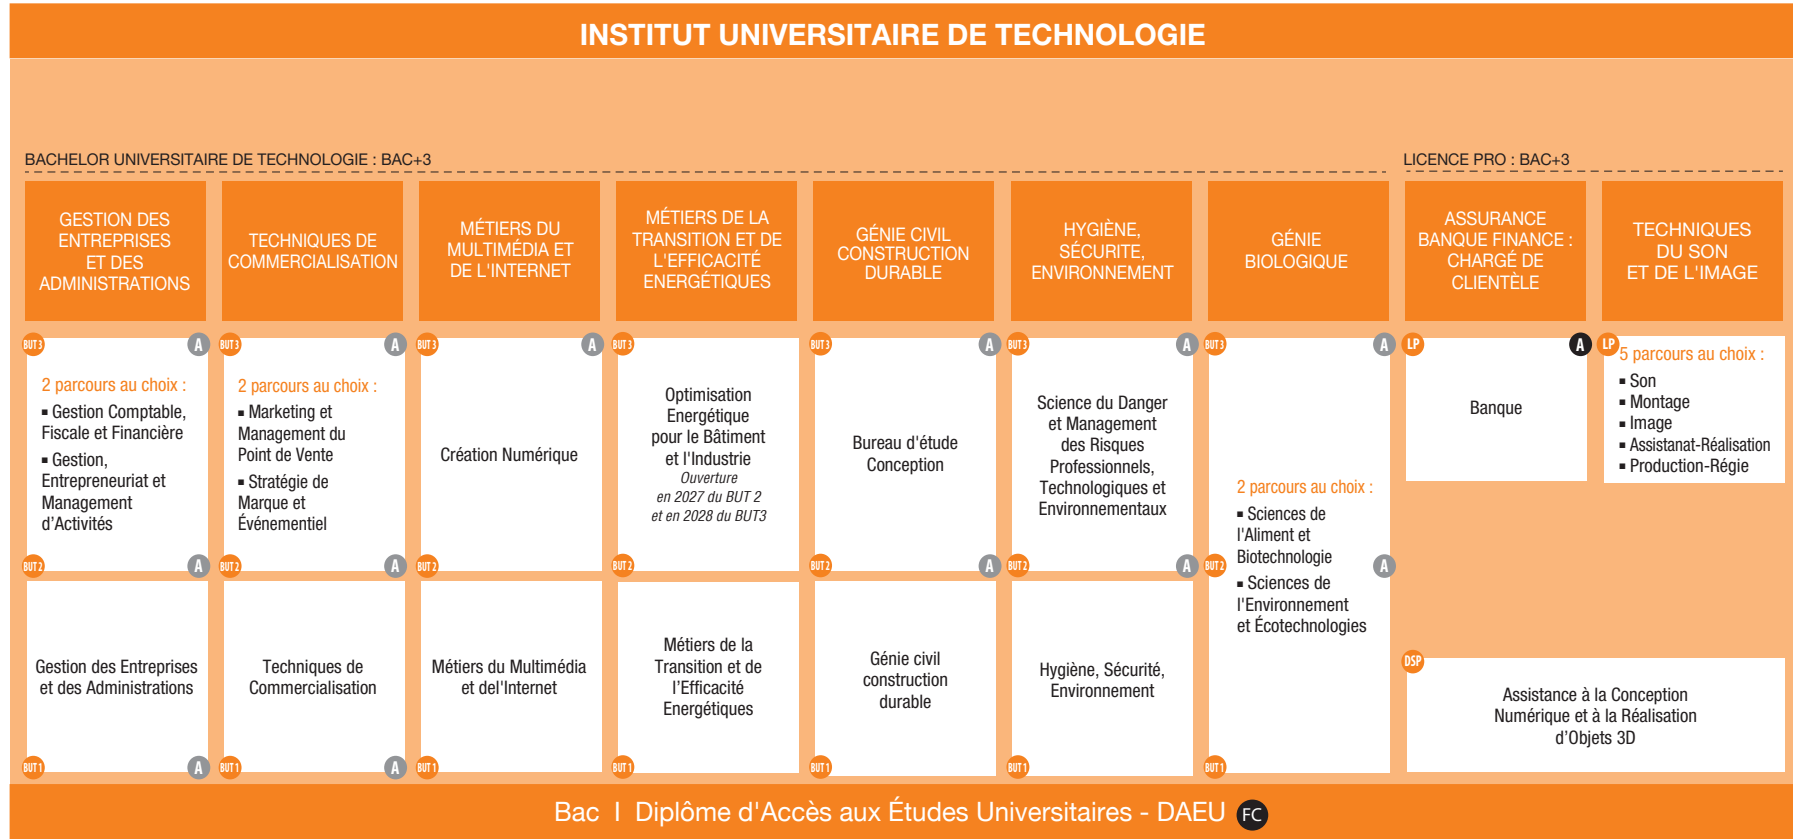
INSTITUT UNIVERSITAIRE DE TECHNOLOGIE

BACHELOR UNIVERSITAIRE DE TECHNOLOGIE : BAC+3

LICENCE PRO : BAC+3

GESTION DES ENTREPRISES ET DES ADMINISTRATIONS

BUT3 A

2 parcours au choix :
▪ Gestion Comptable, Fiscale et Financière
▪ Gestion, Entrepreneuriat et Management d'Activités

BUT2 A

Gestion des Entreprises et des Administrations

BUT1 A

TECHNIQUES DE COMMERCIALISATION

BUT3 A

2 parcours au choix :
▪ Marketing et Management du Point de Vente
▪ Stratégie de Marque et Événementiel

BUT2 A

Techniques de Commercialisation

BUT1 A

MÉTIERS DU MULTIMÉDIA ET DE L'INTERNET

BUT3 A

Création Numérique

BUT2

Métiers du Multimédia et del'Internet

BUT1

MÉTIERS DE LA TRANSITION ET DE L'EFFICACITÉ ENERGÉTIQUES

BUT3

Optimisation Energétique pour le Bâtiment et l'Industrie
Ouverture en 2027 du BUT 2 et en 2028 du BUT3

BUT2

Métiers de la Transition et de l'Efficacité Energétiques

BUT1

GÉNIE CIVIL CONSTRUCTION DURABLE

BUT3 A

Bureau d'étude Conception

BUT2 A

Génie civil construction durable

BUT1

HYGIÈNE, SÉCURITÉ, ENVIRONNEMENT

BUT3 A

Science du Danger et Management des Risques Professionnels, Technologiques et Environnementaux

BUT2 A

Hygiène, Sécurité, Environnement

BUT1

GÉNIE BIOLOGIQUE

BUT3 A

2 parcours au choix :
▪ Sciences de l'Aliment et Biotechnologie
▪ Sciences de l'Environnement et Écotechnologies

BUT2 A

BUT1

ASSURANCE BANQUE FINANCE : CHARGÉ DE CLIENTÈLE

LP A

Banque

TECHNIQUES DU SON ET DE L'IMAGE

LP

5 parcours au choix :
▪ Son
▪ Montage
▪ Image
▪ Assistanat-Réalisation
▪ Production-Régie

DSP

Assistance à la Conception Numérique et à la Réalisation d'Objets 3D

Bac I Diplôme d'Accès aux Études Universitaires - DAEU FC